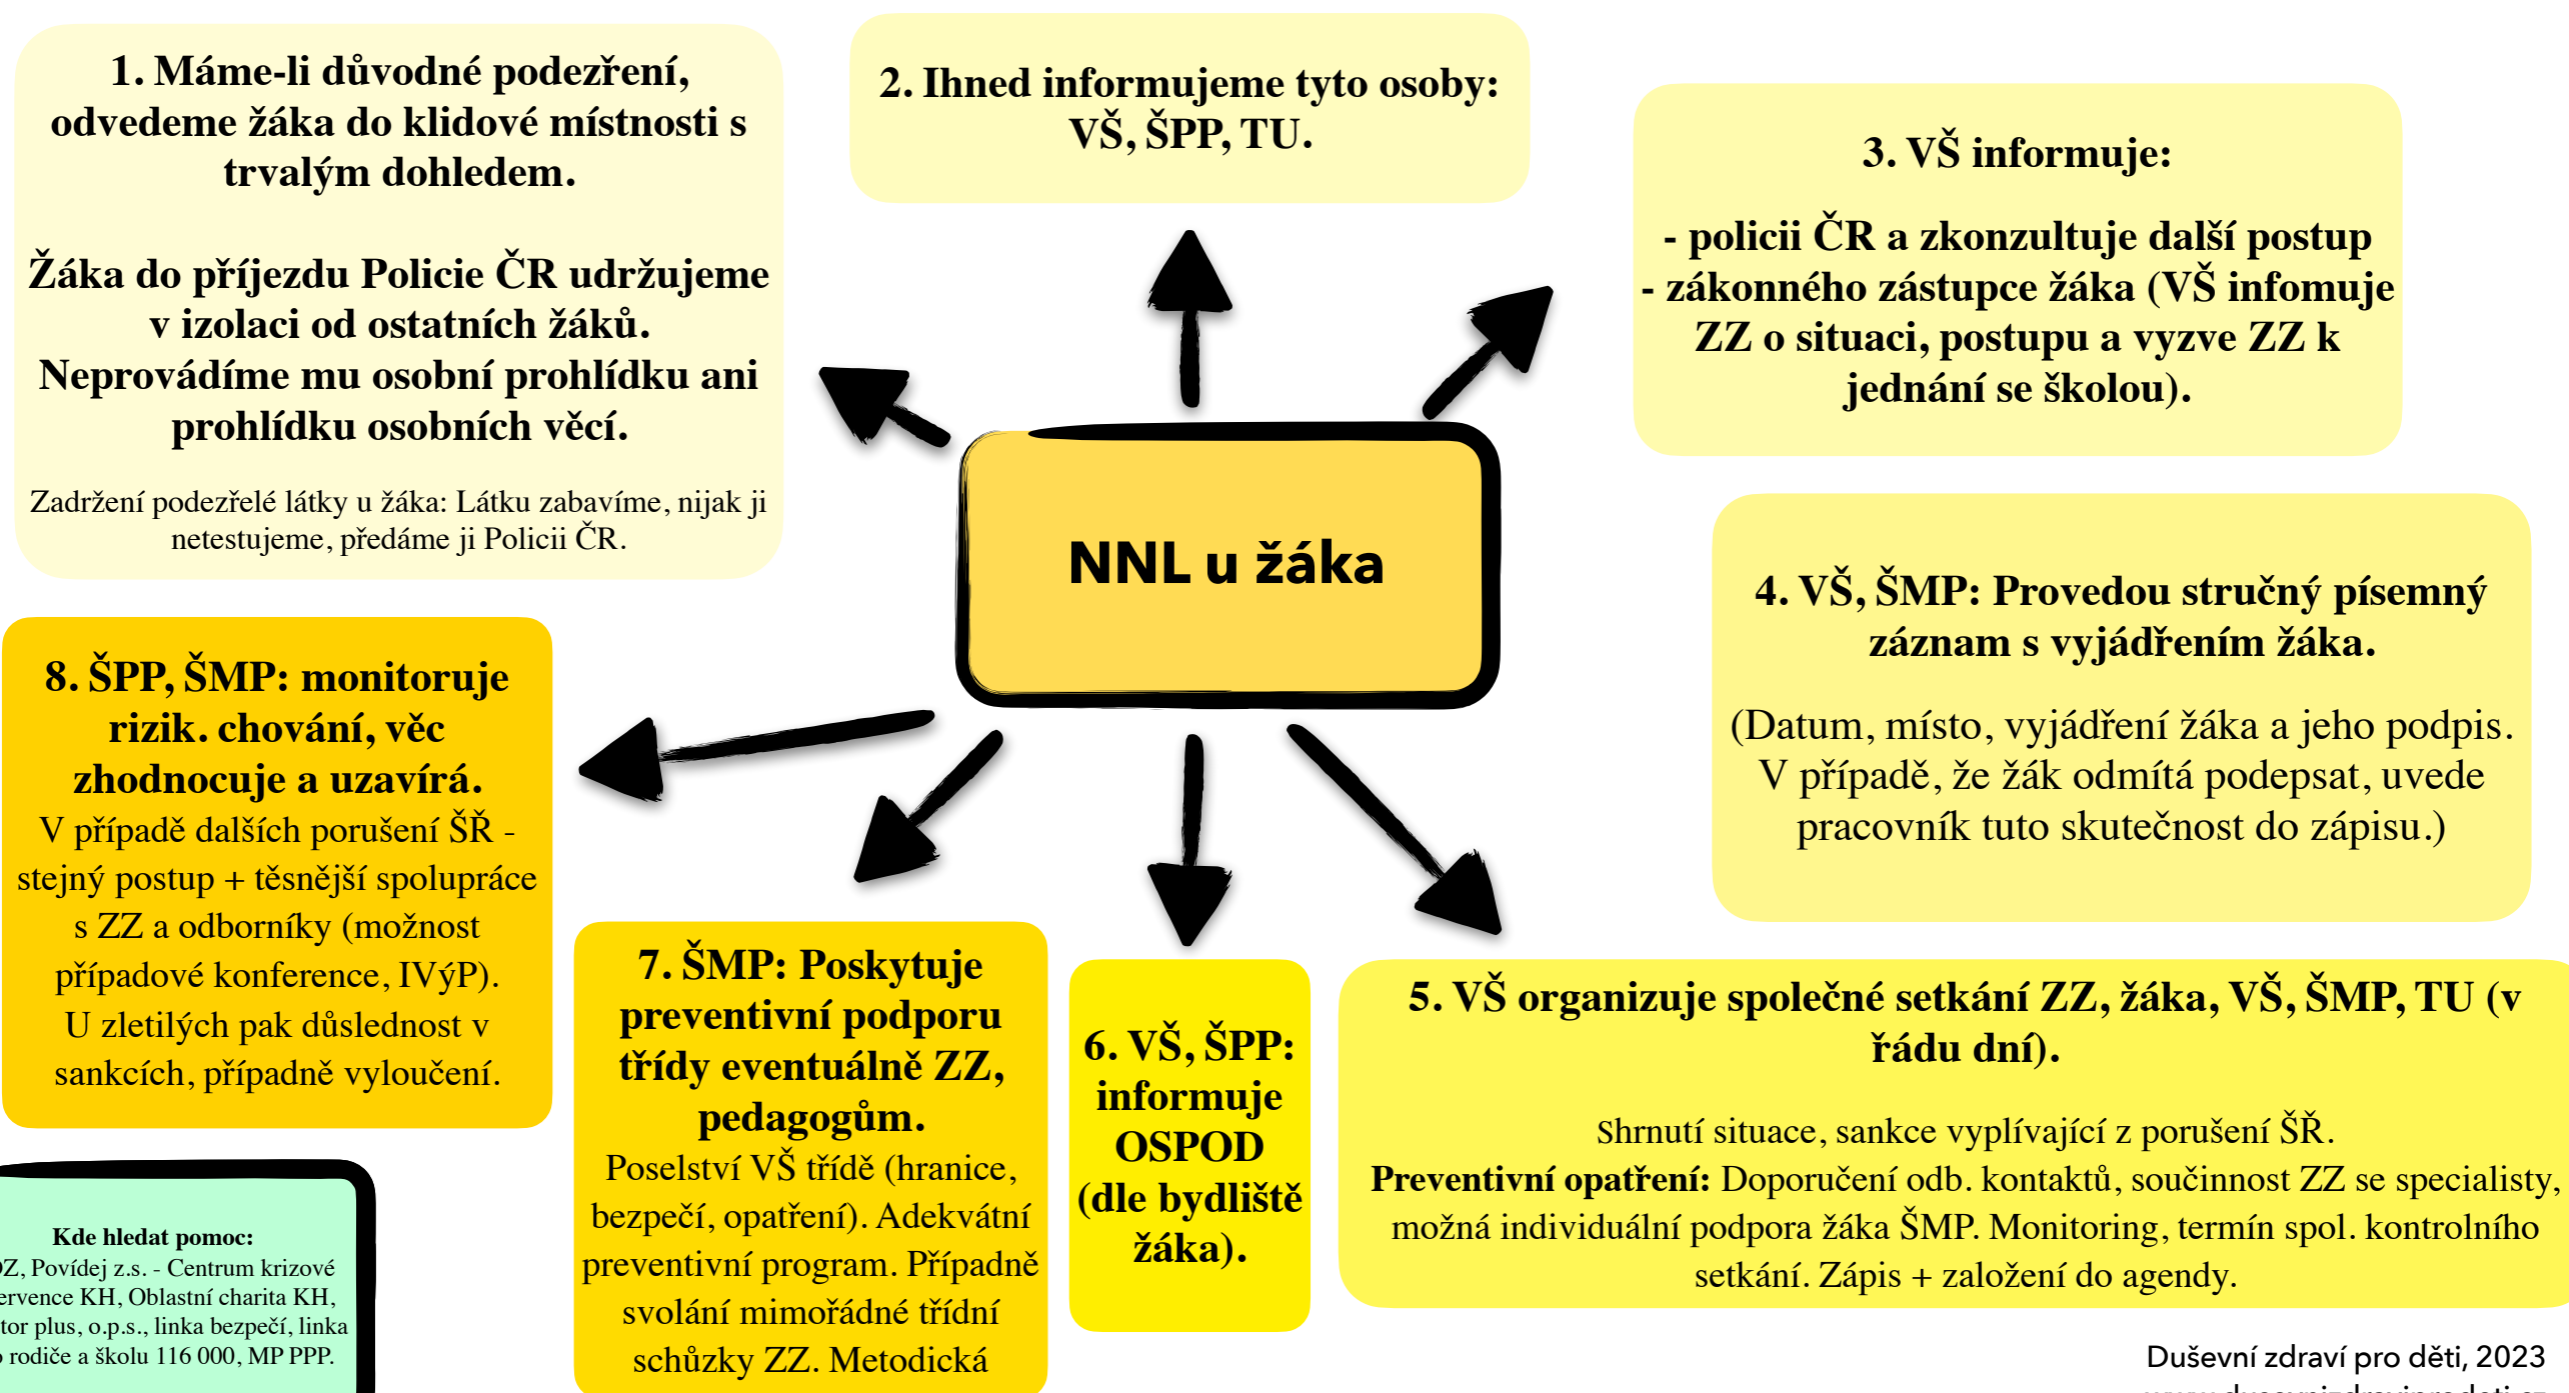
NNL u žáka

1. Máme-li důvodné podezření, odvedeme žáka do klidové místnosti s trvalým dohledem.

Žáka do příjezdu Policie ČR udržujeme v izolaci od ostatních žáků. Neprovádíme mu osobní prohlídku ani prohlídku osobních věcí.

Zadržení podezřelé látky u žáka: Látku zabavíme, nijak ji netestujeme, předáme ji Policii ČR.

2. Ihned informujeme tyto osoby: VŠ, ŠPP, TU.

3. VŠ informuje:

- policii ČR a zkonzultuje další postup
- zákonného zástupce žáka (VŠ infomuje ZZ o situaci, postupu a vyzve ZZ k jednání se školou).

4. VŠ, ŠMP: Provedou stručný písemný záznam s vyjádřením žáka.

(Datum, místo, vyjádření žáka a jeho podpis. V případě, že žák odmítá podepsat, uvede pracovník tuto skutečnost do zápisu.)

5. VŠ organizuje společné setkání ZZ, žáka, VŠ, ŠMP, TU (v řádu dní).

Shrnutí situace, sankce vyplívající z porušení ŠŘ.
Preventivní opatření: Doporučení odb. kontaktů, součinnost ZZ se specialisty, možná individuální podpora žáka ŠMP. Monitoring, termín spol. kontrolního setkání. Zápis + založení do agendy.

6. VŠ, ŠPP: informuje OSPOD (dle bydliště žáka).

7. ŠMP: Poskytuje preventivní podporu třídy eventuálně ZZ, pedagogům.
Poselství VŠ třídě (hranice, bezpečí, opatření). Adekvátní preventivní program. Případně svolání mimořádné třídní schůzky ZZ. Metodická

8. ŠPP, ŠMP: monitoruje rizik. chování, věc zhodnocuje a uzavírá.
V případě dalších porušení ŠŘ - stejný postup + těsnější spolupráce s ZZ a odborníky (možnost případové konference, IVýP). U zletilých pak důslednost v sankcích, případně vyloučení.

Kde hledat pomoc:
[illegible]Z, Povídej z.s. - Centrum krizové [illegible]ervence KH, Oblastní charita KH, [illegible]tor plus, o.p.s., linka bezpečí, linka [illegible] rodiče a školu 116 000, MP PPP.

Duševní zdraví pro děti, 2023
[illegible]